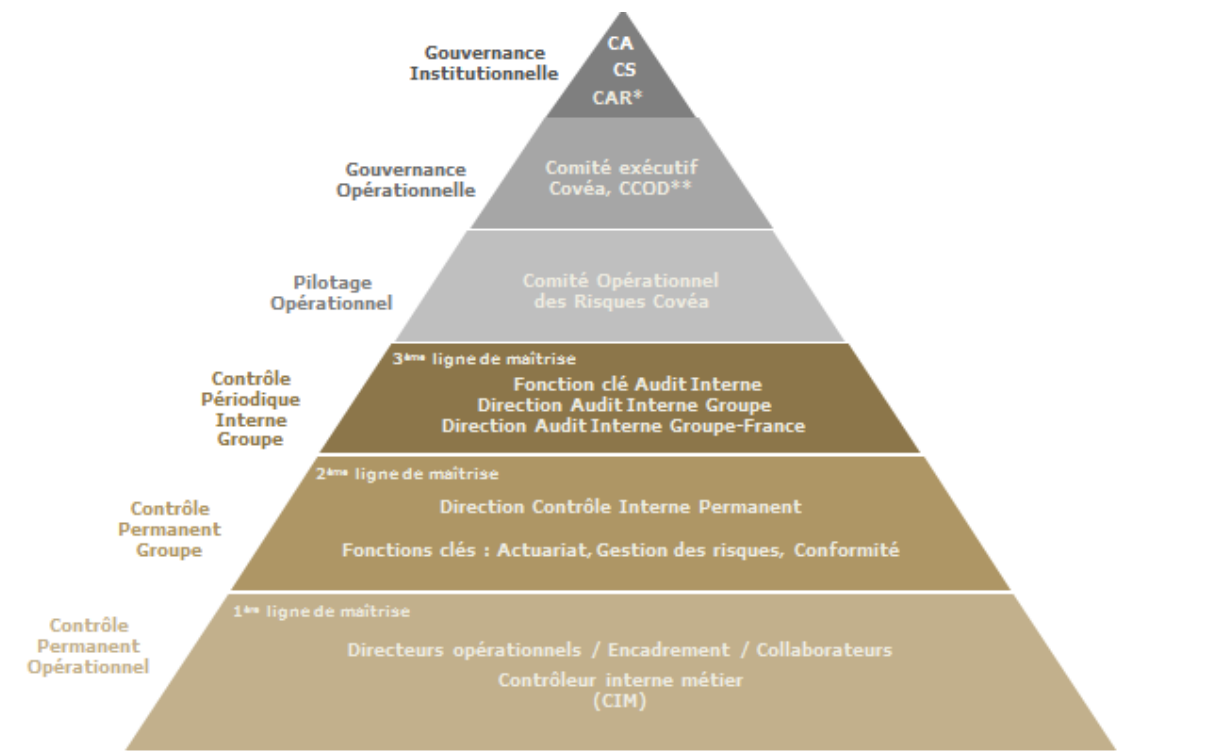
Gouvernance Institutionnelle

CA
CS
CAR*

Gouvernance Opérationnelle

Comité exécutif Covéa, CCOD**

Pilotage Opérationnel

Comité Opérationnel des Risques Covéa

Contrôle Périodique Interne Groupe

3ème ligne de maîtrise

Fonction clé Audit Interne
Direction Audit Interne Groupe
Direction Audit Interne Groupe-France

Contrôle Permanent Groupe

2ème ligne de maîtrise

Direction Contrôle Interne Permanent

Fonctions clés : Actuariat, Gestion des risques, Conformité

Contrôle Permanent Opérationnel

1ère ligne de maîtrise

Directeurs opérationnels / Encadrement / Collaborateurs
Contrôleur interne métier (CIM)